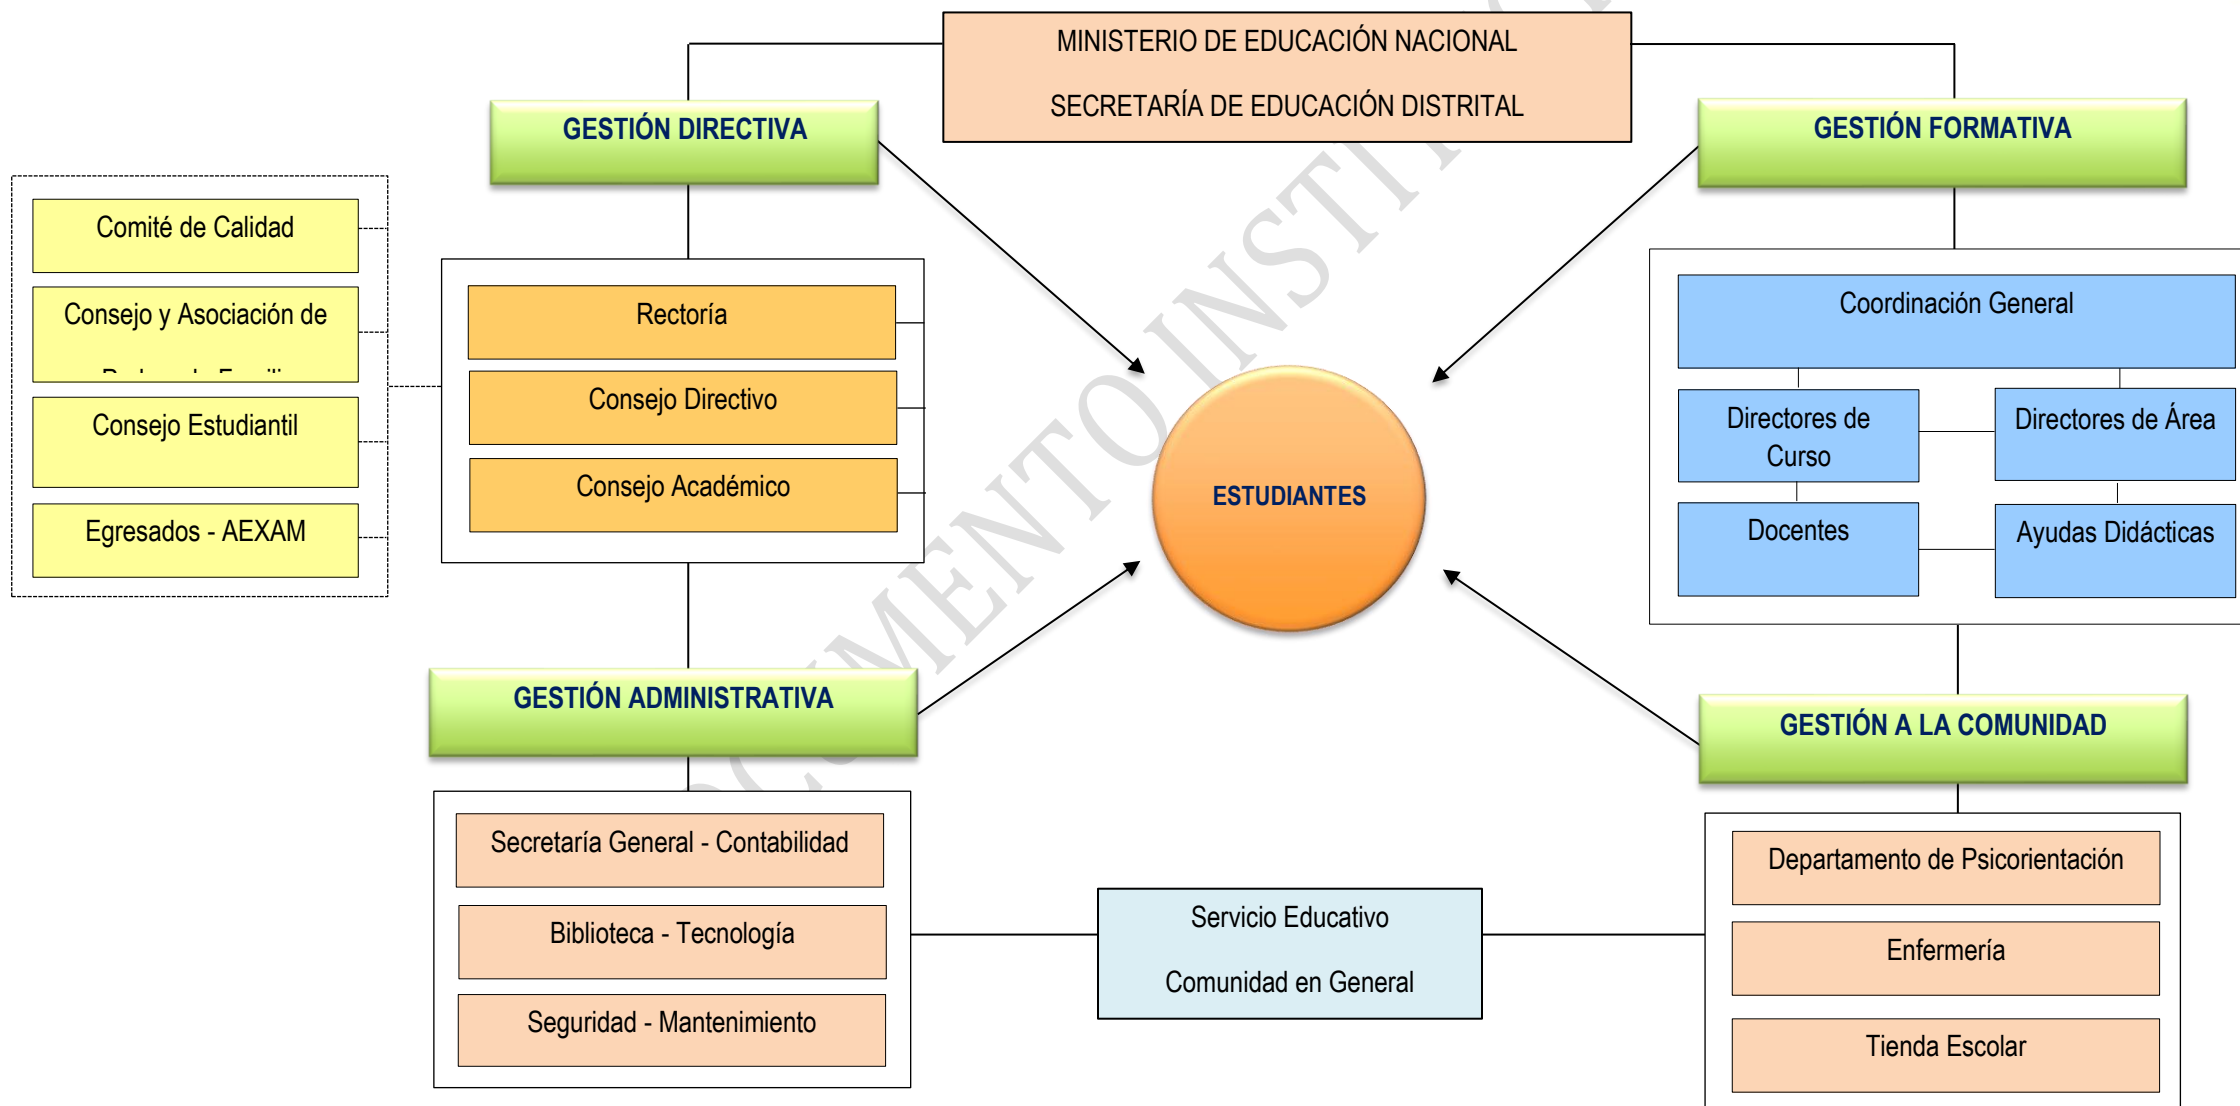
MINISTERIO DE EDUCACIÓN NACIONAL

SECRETARÍA DE EDUCACIÓN DISTRITAL

GESTIÓN DIRECTIVA

GESTIÓN FORMATIVA

Comité de Calidad

Consejo y Asociación de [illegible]

Consejo Estudiantil

Egresados - AEXAM

Rectoría

Consejo Directivo

Consejo Académico

ESTUDIANTES

Coordinación General

Directores de Curso

Directores de Área

Docentes

Ayudas Didácticas

GESTIÓN ADMINISTRATIVA

GESTIÓN A LA COMUNIDAD

Secretaría General - Contabilidad

Biblioteca - Tecnología

Seguridad - Mantenimiento

Servicio Educativo

Comunidad en General

Departamento de Psicorientación

Enfermería

Tienda Escolar

DOCUMENTO INSTI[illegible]